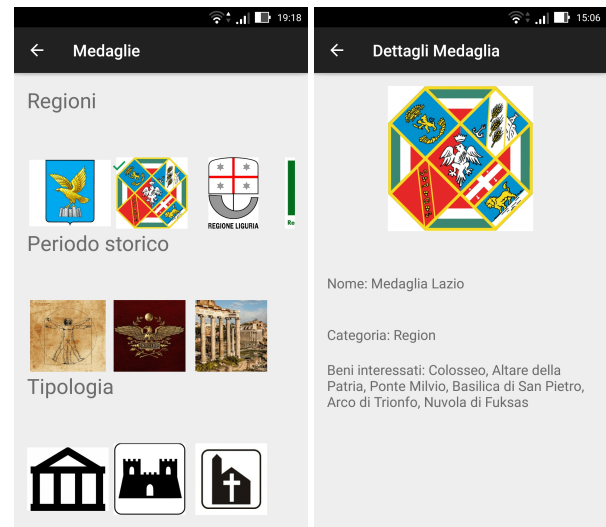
19:18

Medaglie

Regioni

REGIONE LIGURIA

Re

Periodo storico

Tipologia

15:06

Dettagli Medaglia

Nome: Medaglia Lazio

Categoria: Region

Beni interessati: Colosseo, Altare della Patria, Ponte Milvio, Basilica di San Pietro, Arco di Trionfo, Nuvola di Fuksas